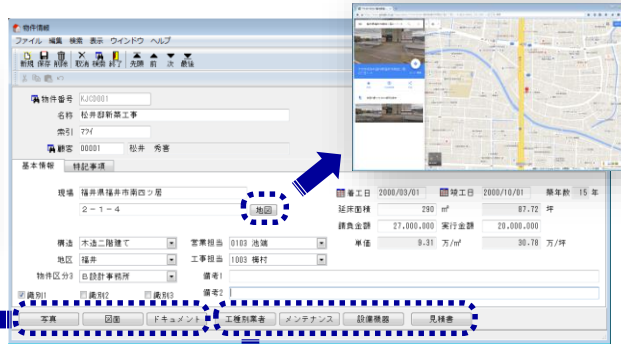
物件情報
ファイル 編集 検索 表示 ウインドウ ヘルプ
新規 保存 削除 取消 検索 終了 先頭 前 次 最後

物件番号 KJC0001
名称 松井邸新築工事
索引 マツイ
顧客 00001 松井 秀喜

基本情報 特記事項

現場 福井県福井市南四ツ居
２－１－４
地図

着工日 2000/03/01 竣工日 2000/10/01 築年数 15 年
延床面積 290 ㎡ 87.72 坪
請負金額 27,000,000 実行金額 20,000,000
単価 9.31 万/㎡ 30.78 万/坪

構造 木造二階建て
営業担当 0103 池端
地区 福井
工事担当 1083 播村
物件区分3 B設計事務所
備考1
備考2
識別1 識別2 識別3

写真 図面 ドキュメント 工種別業者 メンテナンス 設備機器 見積書